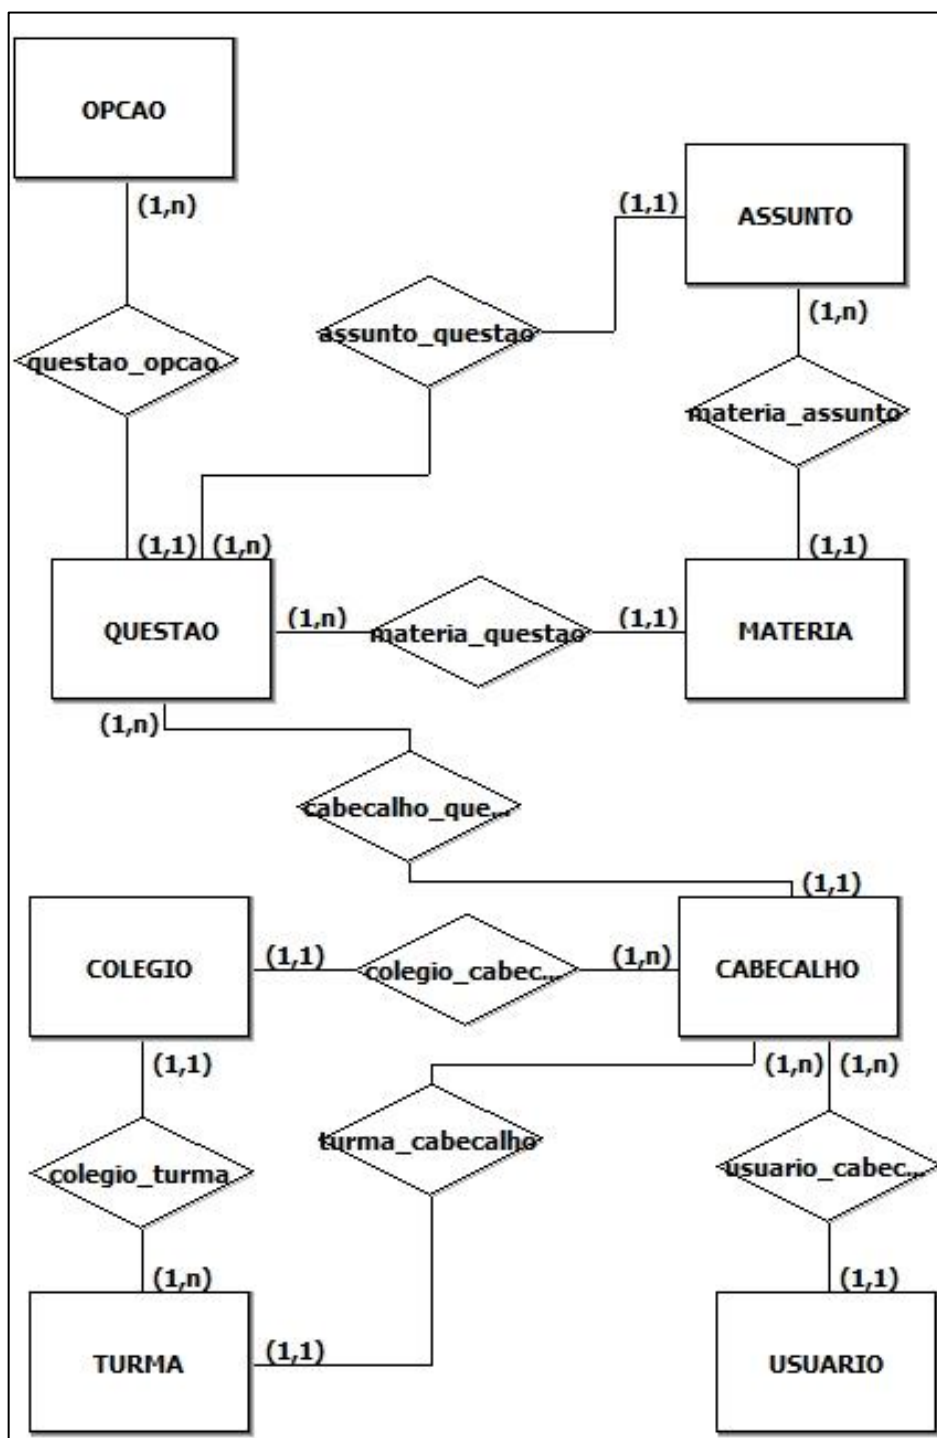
OPCAO

(1,n)

questao_opcao

(1,1)

ASSUNTO

assunto_questao

(1,n)

materia_assunto

(1,1) (1,n)

(1,1)

QUESTAO

(1,n)

materia_questao

(1,1)

MATERIA

(1,n)

cabecalho_que...

(1,1)

COLEGIO

(1,1)

colegio_cabec...

(1,n)

CABECALHO

(1,1)

(1,n) (1,n)

turma_cabecalho

colegio_turma

usuario_cabec...

(1,n)

(1,1)

TURMA

(1,1)

USUARIO